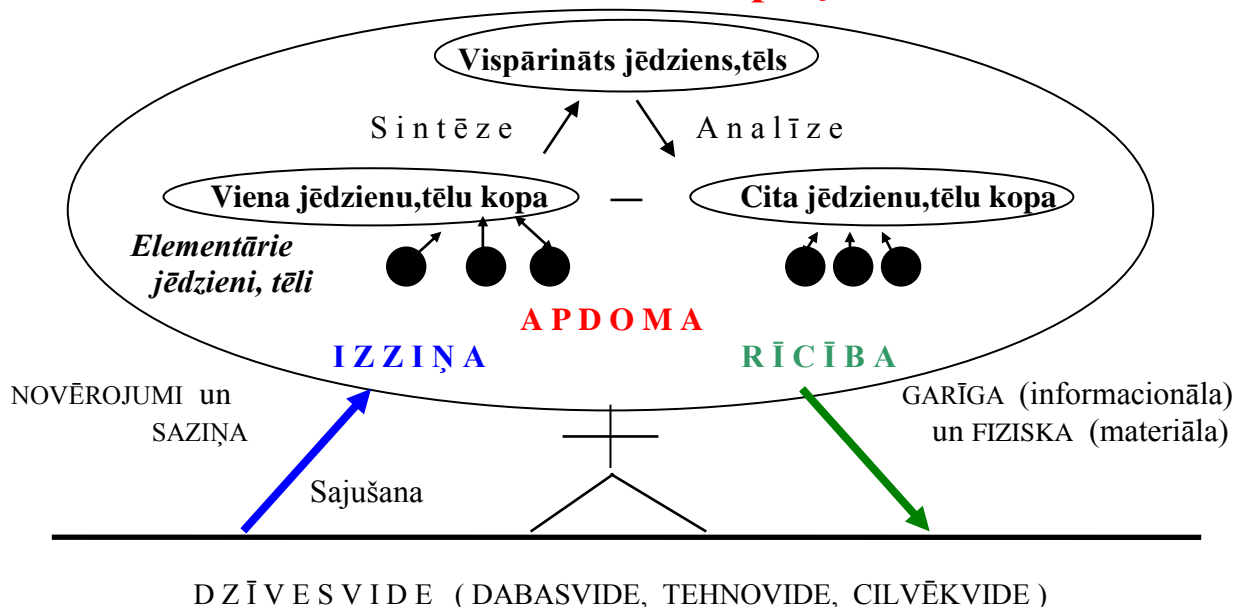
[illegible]

Vispārināts jēdziens,tēls

Sintēze

Analīze

Viena jēdzienu,tēlu kopa

—

Cita jēdzienu,tēlu kopa

Elementārie jēdzieni, tēli

APDOMA

IZZIŅA

RĪCĪBA

NOVĒROJUMI un SAZIŅA

GARĪGA (informacionāla) un FIZISKA (materiāla)

Sajušana

DZĪVESVIDE ( DABASVIDE, TEHNOVIDE, CILVĒKVIDE )